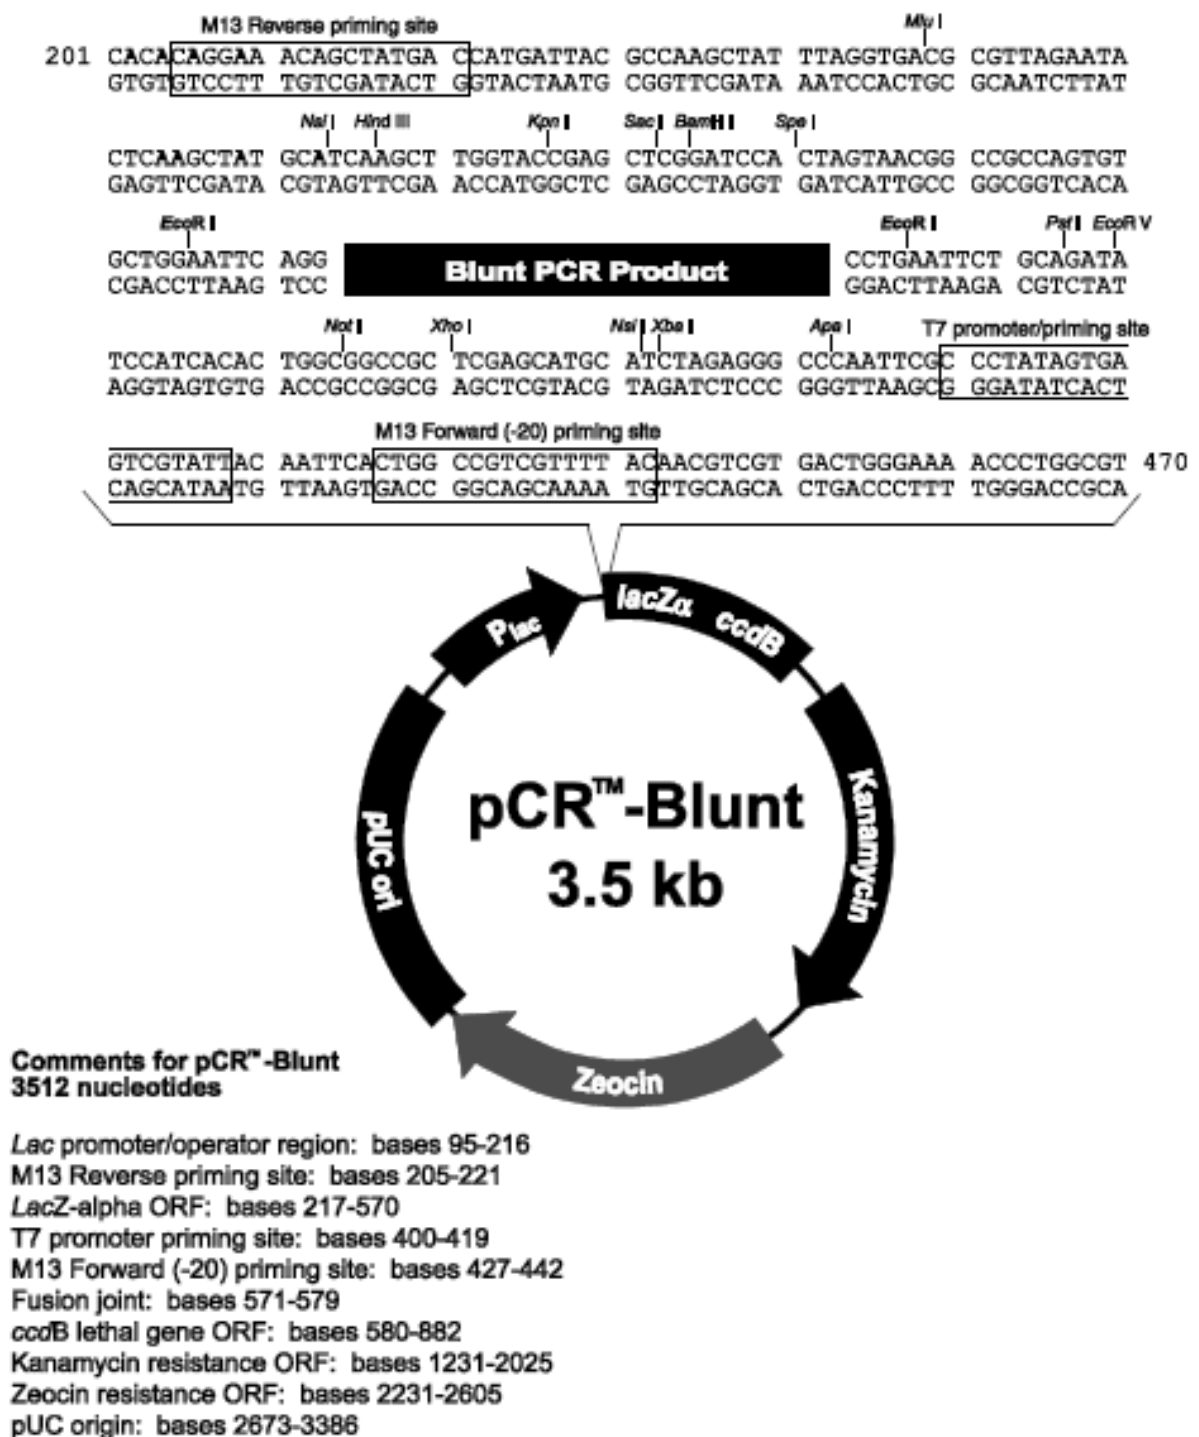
M13 Reverse priming site

Mlu I

201 CACACAGGAA ACAGCTATGA CCATGATTAC GCCAAGCTAT TTAGGTGACG CGTTAGAATA
GTGTGTCCTT TGTCGATACT GGTACTAATG CGGTTCGATA AATCCACTGC GCAATCTTAT

Nsi I Hind III Kpn I Sac I BamH I Spe I

CTCAAGCTAT GCATCAAGCT TGGTACCGAG CTCGGATCCA CTAGTAACGG CCGCCAGTGT
GAGTTCGATA CGTAGTTCGA ACCATGGCTC GAGCCTAGGT GATCATTGCC GGCGGTCACA

EcoR I EcoR I Pst I EcoR V

GCTGGAATTC AGG Blunt PCR Product CCTGAATTCT GCAGATA
CGACCTTAAG TCC GGACTTAAGA CGTCTAT

Not I Xho I Nsi I Xba I Apa I T7 promoter/priming site

TCCATCACAC TGGCGGCCGC TCGAGCATGC ATCTAGAGGG CCCAATTCGC CCTATAGTGA
AGGTAGTGTG ACCGCCGGCG AGCTCGTACG TAGATCTCCC GGGTTAAGCG GGATATCACT

M13 Forward (-20) priming site

GTCGTATTAC AATTCACTGG CCGTCGTTTT ACAACGTCGT GACTGGGAAA ACCCTGGCGT 470
CAGCATAATG TTAAGTGACC GGCAGCAAAA TGTTGCAGCA CTGACCCTTT TGGGACCGCA

P lac

lacZα ccdB

Kanamycin

pUC ori

pCR™-Blunt
3.5 kb

Zeocin

Comments for pCR™-Blunt
3512 nucleotides

Lac promoter/operator region: bases 95-216
M13 Reverse priming site: bases 205-221
LacZ-alpha ORF: bases 217-570
T7 promoter priming site: bases 400-419
M13 Forward (-20) priming site: bases 427-442
Fusion joint: bases 571-579
ccdB lethal gene ORF: bases 580-882
Kanamycin resistance ORF: bases 1231-2025
Zeocin resistance ORF: bases 2231-2605
pUC origin: bases 2673-3386